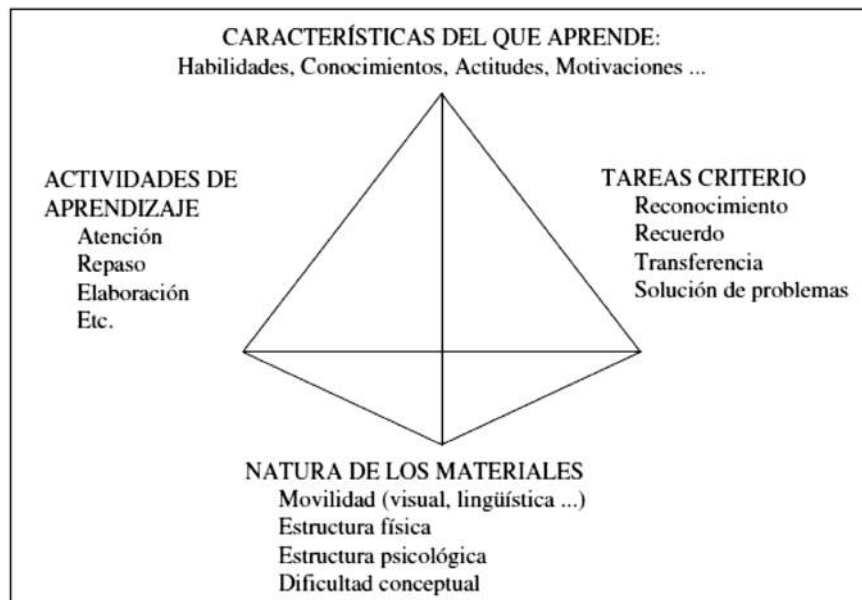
CARACTERÍSTICAS DEL QUE APRENDE:
Habilidades, Conocimientos, Actitudes, Motivaciones ...

ACTIVIDADES DE APRENDIZAJE
Atención
Repaso
Elaboración
Etc.

TAREAS CRITERIO
Reconocimiento
Recuerdo
Transferencia
Solución de problemas

NATURA DE LOS MATERIALES
Movilidad (visual, lingüística ...)
Estructura física
Estructura psicológica
Dificultad conceptual